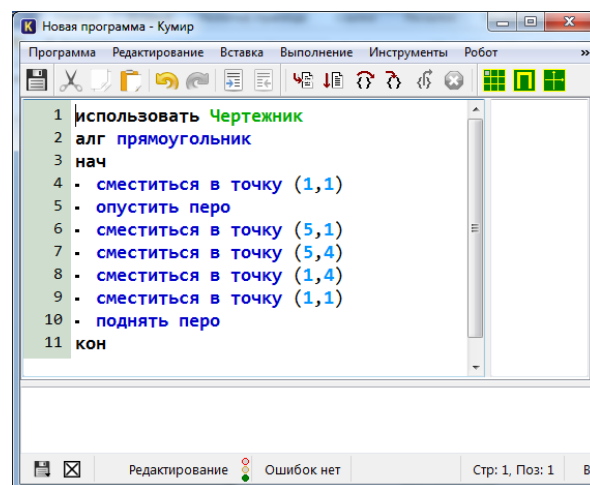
Новая программа - Кумир

Программа Редактирование Вставка Выполнение Инструменты Робот »

1 использовать Чертежник
2 алг прямоугольник
3 нач
4 · сместиться в точку (1,1)
5 · опустить перо
6 · сместиться в точку (5,1)
7 · сместиться в точку (5,4)
8 · сместиться в точку (1,4)
9 · сместиться в точку (1,1)
10 · поднять перо
11 кон

Редактирование Ошибок нет Стр: 1, Поз: 1 В